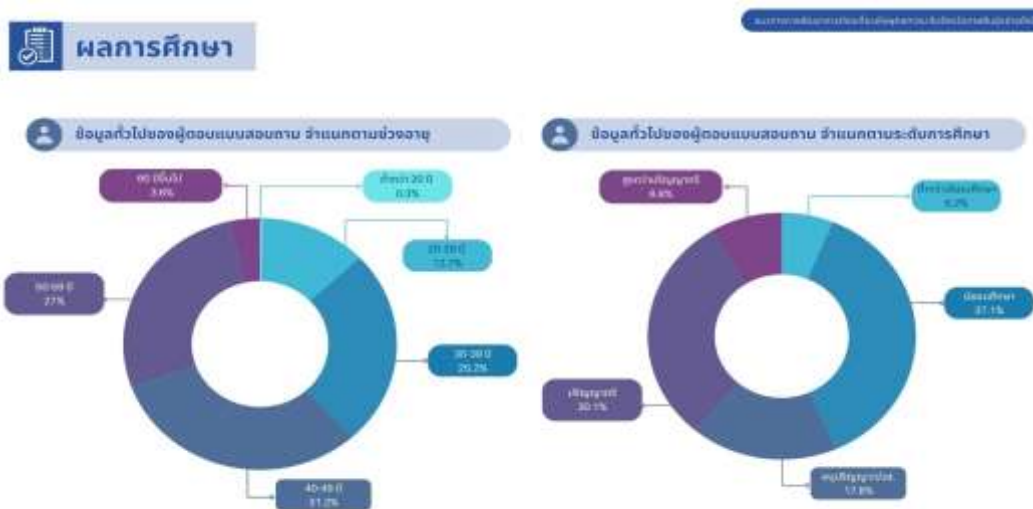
ผลการศึกษา

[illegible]

ข้อมูลทั่วไปของผู้ตอบแบบสอบถาม จำแนกตามช่วงอายุ

60 ปีขึ้นไป
3.6%

ต่ำกว่า 20 ปี
0.3%

20-29 ปี
12.7%

50-59 ปี
27%

30-39 ปี
25.2%

40-49 ปี
31.2%

ข้อมูลทั่วไปของผู้ตอบแบบสอบถาม จำแนกตามระดับการศึกษา

สูงกว่าปริญญาตรี
8.8%

ต่ำกว่ามัธยมศึกษา
6.2%

มัธยมศึกษา
37.1%

ปริญญาตรี
30.1%

อนุปริญญา/ปวส.
17.8%